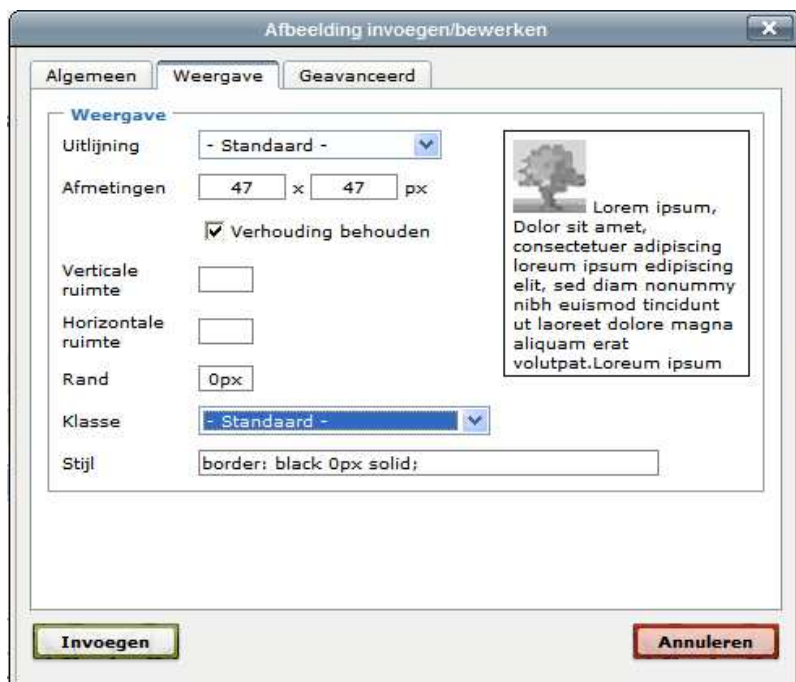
Afbeelding invoegen/bewerken

Algemeen | Weergave | Geavanceerd

Weergave

Uitlijning - Standaard -

Afmetingen 47 x 47 px

Verhouding behouden

Verticale ruimte

Horizontale ruimte

Rand 0px

Klasse - Standaard -

Stijl border: black 0px solid;

Lorem ipsum, Dolor sit amet, consectetuer adipiscing loreum ipsum edipiscing elit, sed diam nonummy nibh euismod tincidunt ut laoreet dolore magna aliquam erat volutpat.Loreum ipsum

Invoegen

Annuleren